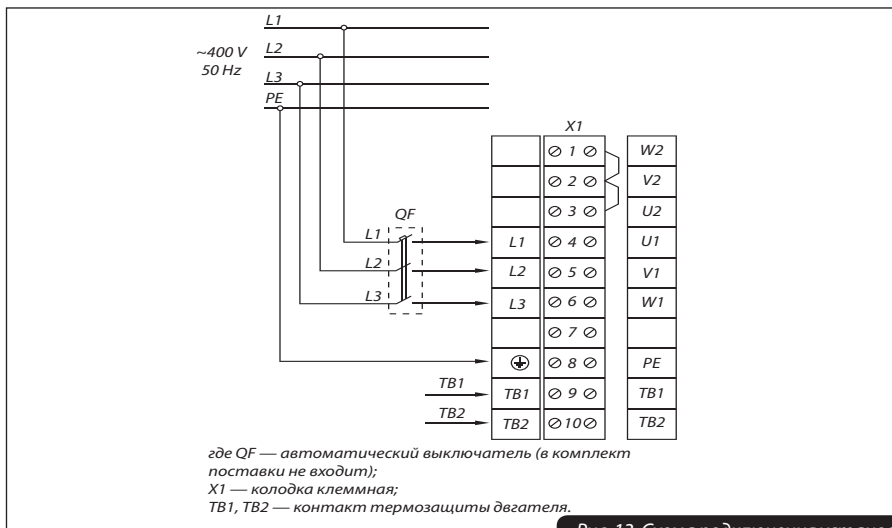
L1
L2
~400 V
50 Hz
L3
PE

X1

| | ⊘ 1 ⊘ | W2 |
|---|---|---|
| | ⊘ 2 ⊘ | V2 |
| | ⊘ 3 ⊘ | U2 |
| L1 | ⊘ 4 ⊘ | U1 |
| L2 | ⊘ 5 ⊘ | V1 |
| L3 | ⊘ 6 ⊘ | W1 |
| | ⊘ 7 ⊘ | |
| ⊕ | ⊘ 8 ⊘ | PE |
| TB1 | ⊘ 9 ⊘ | TB1 |
| TB2 | ⊘10⊘ | TB2 |

QF
L1
L2
L3
TB1
TB2

где QF — автоматический выключатель (в комплект поставки не входит);
X1 — колодка клеммная;
TB1, TB2 — контакт термозащиты двгателя.

Рис.12 Схема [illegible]